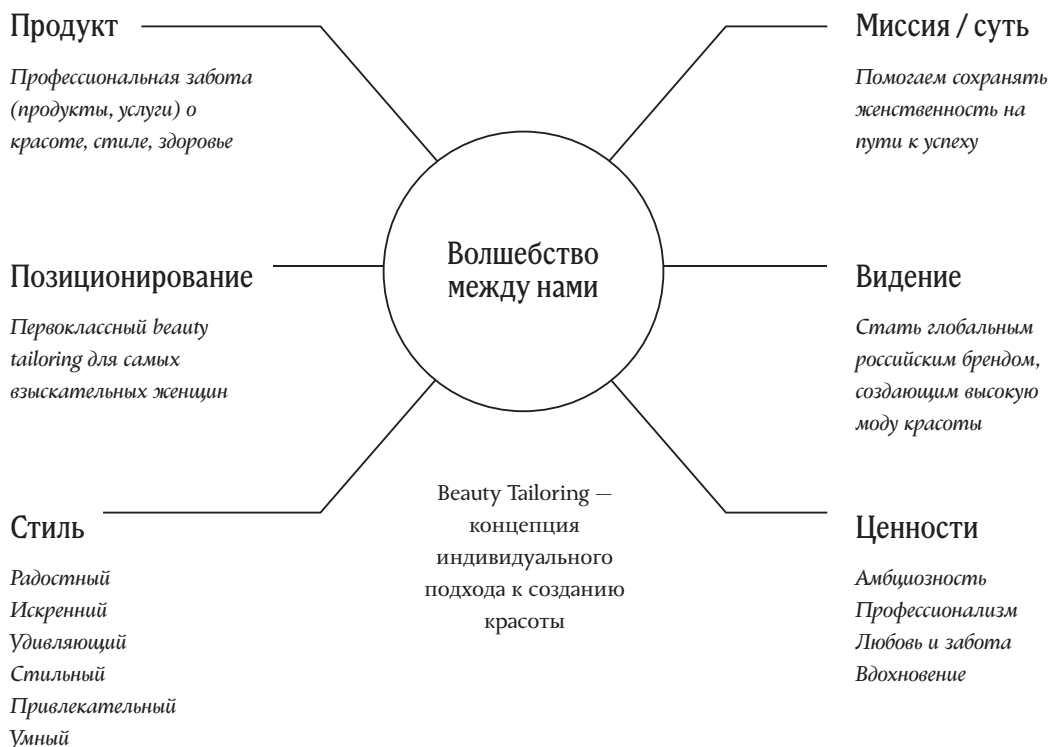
Продукт

Профессиональная забота (продукты, услуги) о красоте, стиле, здоровье

Миссия / суть

Помогаем сохранять женственность на пути к успеху

Волшебство между нами

Позиционирование

Первоклассный beauty tailoring для самых взыскательных женщин

Видение

Стать глобальным российским брендом, создающим высокую моду красоты

Beauty Tailoring — концепция индивидуального подхода к созданию красоты

Стиль

Радостный
Искренний
Удивляющий
Стильный
Привлекательный
Умный

Ценности

Амбициозность
Профессионализм
Любовь и забота
Вдохновение